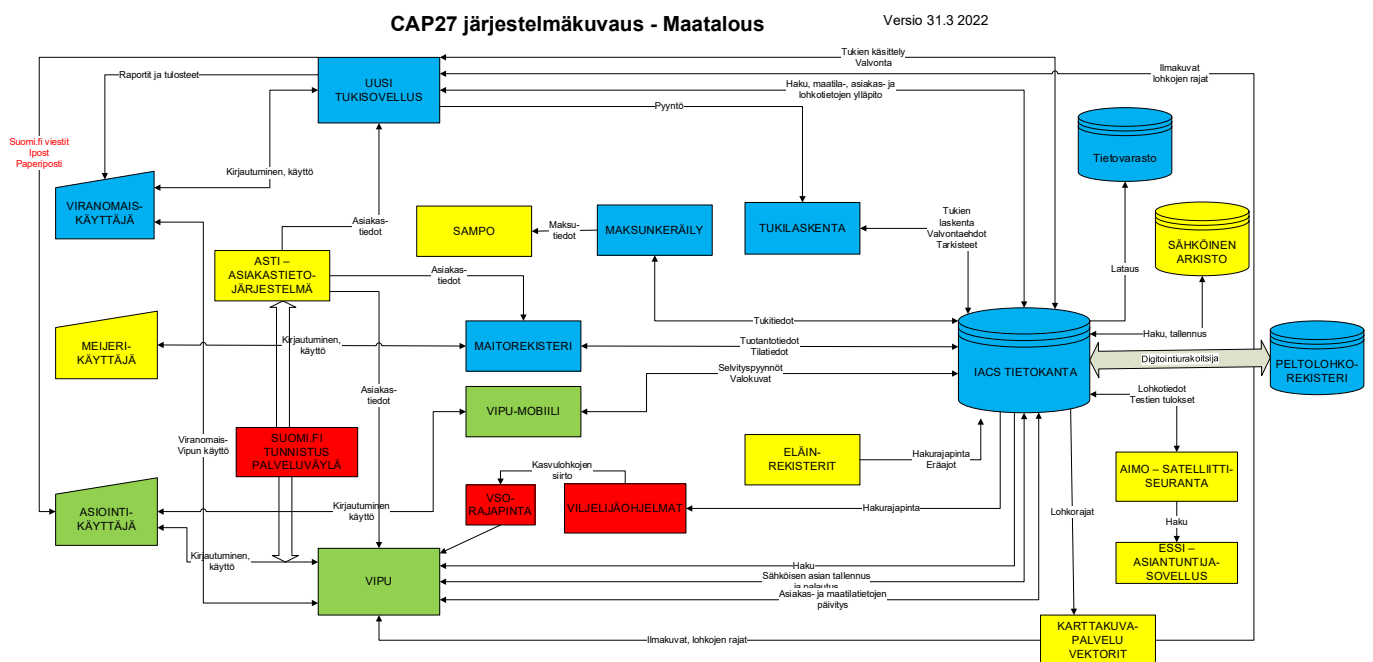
CAP27 järjestelmäkuvaus - Maatalous

Versio 31.3 2022

Tukien käsittely
Valvonta

Ilmakuvat
lohkojen rajat

Raportit ja tulosteet

UUSI TUKISOVELLUS

Haku, maatila-, asiakas- ja lohkotietojen ylläpito

Pyyntö

Suomi.fi viestit
Ipost
Paperiposti

Tietovarasto

Kirjautuminen, käyttö

VIRANOMAIS-KÄYTTÄJÄ

Asiakas-tiedot

SAMPO

Maksu-tiedot

MAKSUNKERÄILY

TUKILASKENTA

Tukien laskenta
Valvontaehdot
Tarkisteet

SÄHKÖINEN ARKISTO

ASTI – ASIAKASTIETO-JÄRJESTELMÄ

Asiakas-tiedot

Lataus

MEIJERI-KÄYTTÄJÄ

Kirjautuminen, käyttö

MAITOREKISTERI

Tukitiedot

Tuotantotiedot
Tilatiedot

Haku, tallennus

IACS TIETOKANTA

Digitointiurakoitsija

PELTOLOHKO-REKISTERI

Asiakas-tiedot

Selvityspyynnöt
Valokuvat

VIPU-MOBIILI

Lohkotiedot
Testien tulokset

Viranomais-Vipun käyttö

SUOMI.FI TUNNISTUS PALVELUVÄYLÄ

ELÄIN-REKISTERIT

Hakurajapinta
Eräajot

AIMO – SATELLIITTI-SEURANTA

Kasvulohkojen siirto

ASIOINTI-KÄYTTÄJÄ

Kirjautuminen käyttö

VSO-RAJAPINTA

VILJELIJÄOHJELMAT

Hakurajapinta

Lohkorajat

Haku

ESSI – ASIANTUNTIJA-SOVELLUS

Kirjautuminen, käyttö

VIPU

Haku

Sähköisen asian tallennus ja palautus

Asiakas- ja maatilatietojen päivitys

KARTTAKUVA-PALVELU VEKTORIT

Ilmakuvat, lohkojen rajat